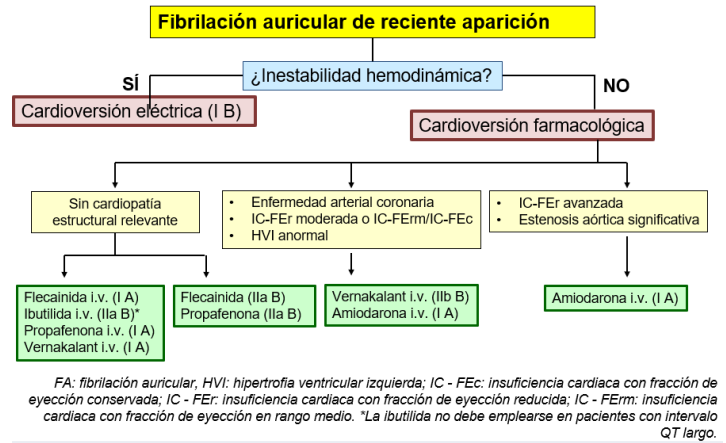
Fibrilación auricular de reciente aparición

¿Inestabilidad hemodinámica?

SÍ

NO

Cardioversión eléctrica (I B)

Cardioversión farmacológica

Sin cardiopatía estructural relevante

• Enfermedad arterial coronaria
• IC-FEr moderada o IC-FErm/IC-FEc
• HVI anormal

• IC-FEr avanzada
• Estenosis aórtica significativa

Flecainida i.v. (I A)
Ibutilida i.v. (IIa B)*
Propafenona i.v. (I A)
Vernakalant i.v. (I A)

Flecainida (IIa B)
Propafenona (IIa B)

Vernakalant i.v. (IIb B)
Amiodarona i.v. (I A)

Amiodarona i.v. (I A)

FA: fibrilación auricular, HVI: hipertrofia ventricular izquierda; IC - FEc: insuficiencia cardiaca con fracción de eyección conservada; IC - FEr: insuficiencia cardiaca con fracción de eyección reducida; IC - FErm: insuficiencia cardiaca con fracción de eyección en rango medio. *La ibutilida no debe emplearse en pacientes con intervalo QT largo.